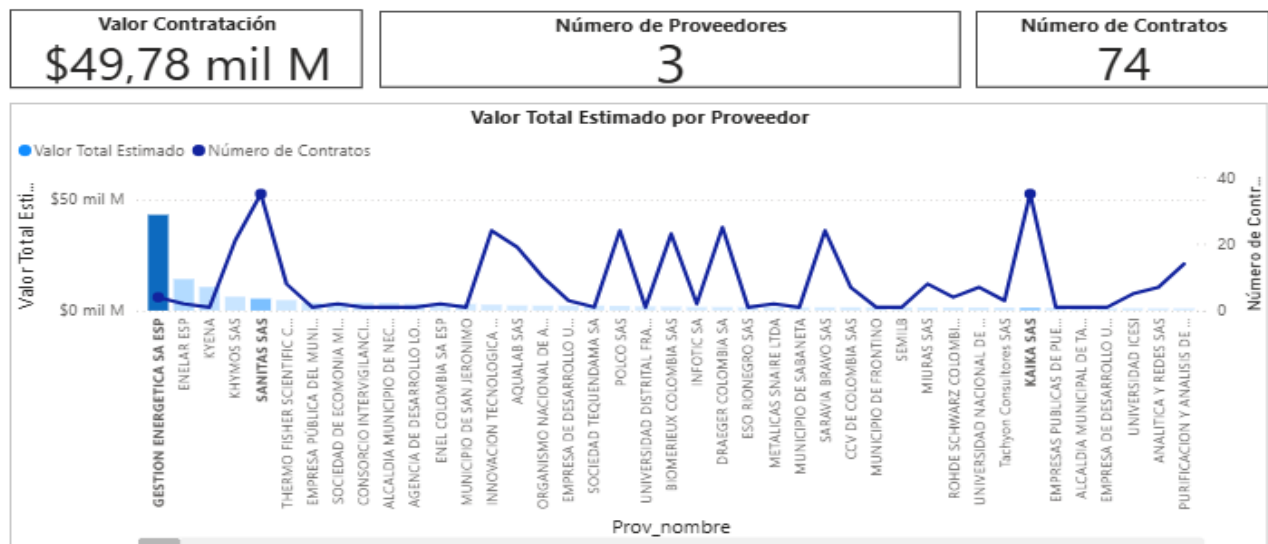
Valor Contratación
$49,78 mil M

Número de Proveedores
3

Número de Contratos
74

Valor Total Estimado por Proveedor

Valor Total Estimado Número de Contratos

Valor Total Esti...

$50 mil M
$0 mil M

Número de Contr...

40
20
0

GESTION ENERGETICA SA ESP
ENELAR ESP
KYENA
KHYMOS SAS
SANITAS SAS
THERMO FISHER SCIENTIFIC C...
EMPRESA PÚBLICA DEL MUNI...
SOCIEDAD DE ECONOMIA MI...
CONSORCIO INTERVIGILANCI...
ALCALDIA MUNICIPIO DE NEC...
AGENCIA DE DESARROLLO LO...
ENEL COLOMBIA SA ESP
MUNICIPIO DE SAN JERONIMO
INNOVACION TECNOLOGICA ...
AQUALAB SAS
ORGANISMO NACIONAL DE A...
EMPRESA DE DESARROLLO U...
SOCIEDAD TEQUENDAMA SA
POLCO SAS
UNIVERSIDAD DISTRITAL FRA...
BIOMERIEUX COLOMBIA SAS
INFOTIC SA
DRAEGER COLOMBIA SA
ESO RIONEGRO SAS
METALICAS SNAIRE LTDA
MUNICIPIO DE SABANETA
SARAVIA BRAVO SAS
CCV DE COLOMBIA SAS
MUNICIPIO DE FRONTINO
SEMILB
MIURAS SAS
ROHDE SCHWARZ COLOMBI...
UNIVERSIDAD NACIONAL DE ...
Tachyon Consultores SAS
KAIKA SAS
EMPRESAS PUBLICAS DE PUE...
ALCALDIA MUNICIPAL DE TA...
EMPRESA DE DESARROLLO U...
UNIVERSIDAD ICESI
ANALITICA Y REDES SAS
PURIFICACION Y ANALISIS DE ...

Prov_nombre